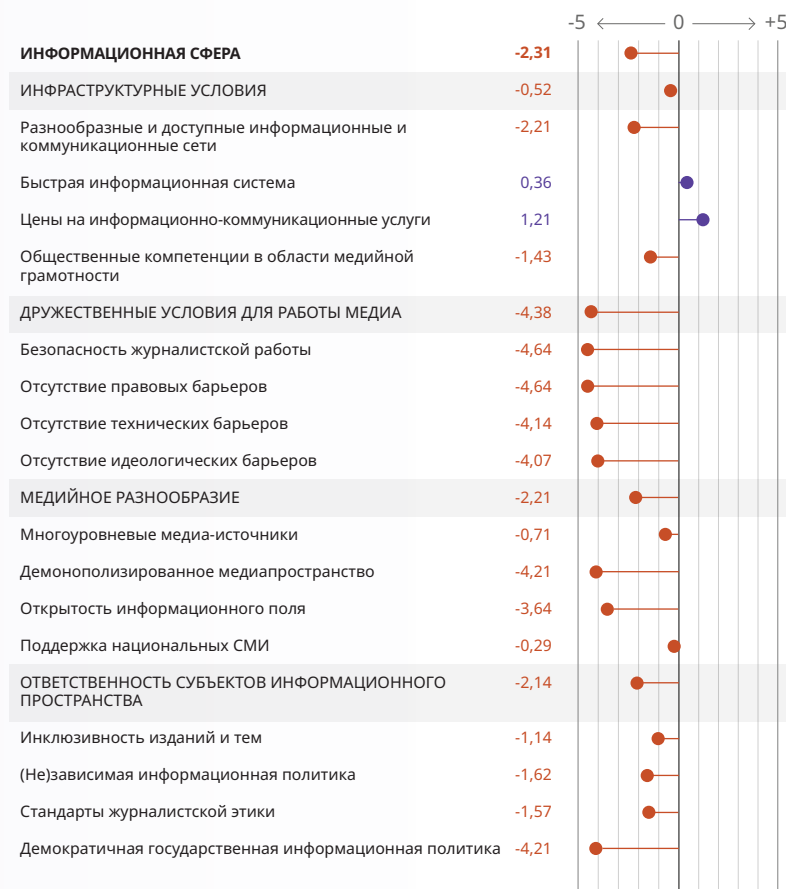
-5 ⟵ 0 ⟶ +5

| | |
|---|---|
| **ИНФОРМАЦИОННАЯ СФЕРА** | **-2,31** |
| ИНФРАСТРУКТУРНЫЕ УСЛОВИЯ | -0,52 |
| Разнообразные и доступные информационные и коммуникационные сети | -2,21 |
| Быстрая информационная система | 0,36 |
| Цены на информационно-коммуникационные услуги | 1,21 |
| Общественные компетенции в области медийной грамотности | -1,43 |
| ДРУЖЕСТВЕННЫЕ УСЛОВИЯ ДЛЯ РАБОТЫ МЕДИА | -4,38 |
| Безопасность журналистской работы | -4,64 |
| Отсутствие правовых барьеров | -4,64 |
| Отсутствие технических барьеров | -4,14 |
| Отсутствие идеологических барьеров | -4,07 |
| МЕДИЙНОЕ РАЗНООБРАЗИЕ | -2,21 |
| Многоуровневые медиа-источники | -0,71 |
| Демонополизированное медиапространство | -4,21 |
| Открытость информационного поля | -3,64 |
| Поддержка национальных СМИ | -0,29 |
| ОТВЕТСТВЕННОСТЬ СУБЪЕКТОВ ИНФОРМАЦИОННОГО ПРОСТРАНСТВА | -2,14 |
| Инклюзивность изданий и тем | -1,14 |
| (Не)зависимая информационная политика | -1,62 |
| Стандарты журналистской этики | -1,57 |
| Демократичная государственная информационная политика | -4,21 |